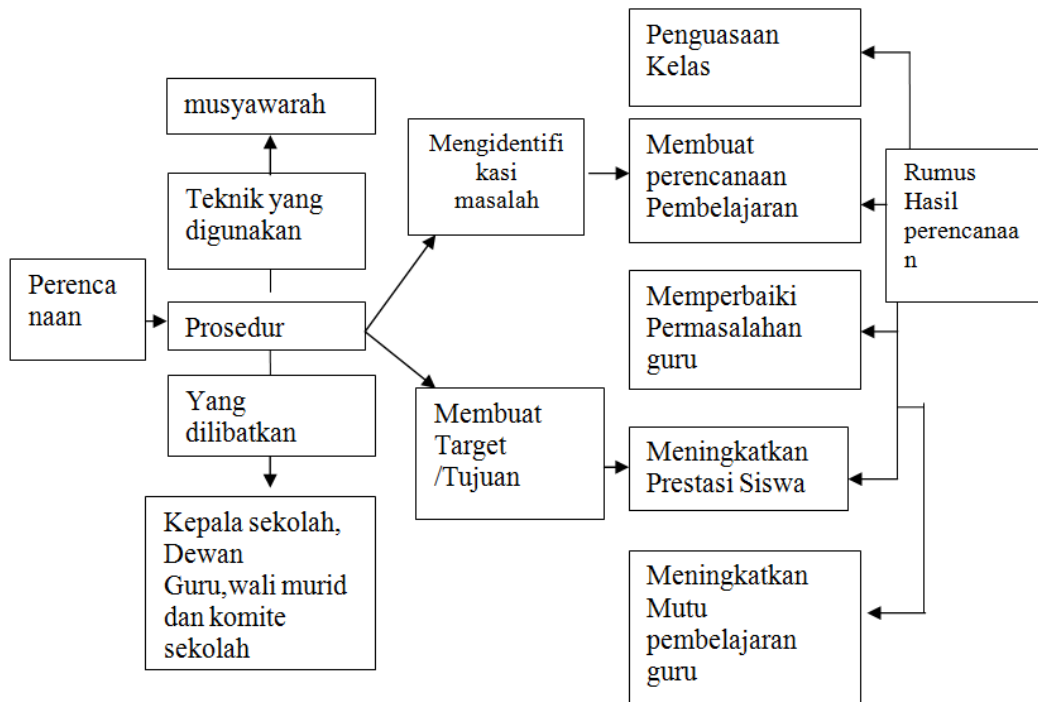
Perencanaan

Prosedur

Teknik yang digunakan

musyawarah

Yang dilibatkan

Kepala sekolah, Dewan Guru,wali murid dan komite sekolah

Mengidentifikasi masalah

Membuat Target /Tujuan

Penguasaan Kelas

Membuat perencanaan Pembelajaran

Memperbaiki Permasalahan guru

Meningkatkan Prestasi Siswa

Meningkatkan Mutu pembelajaran guru

Rumus Hasil perencanaan